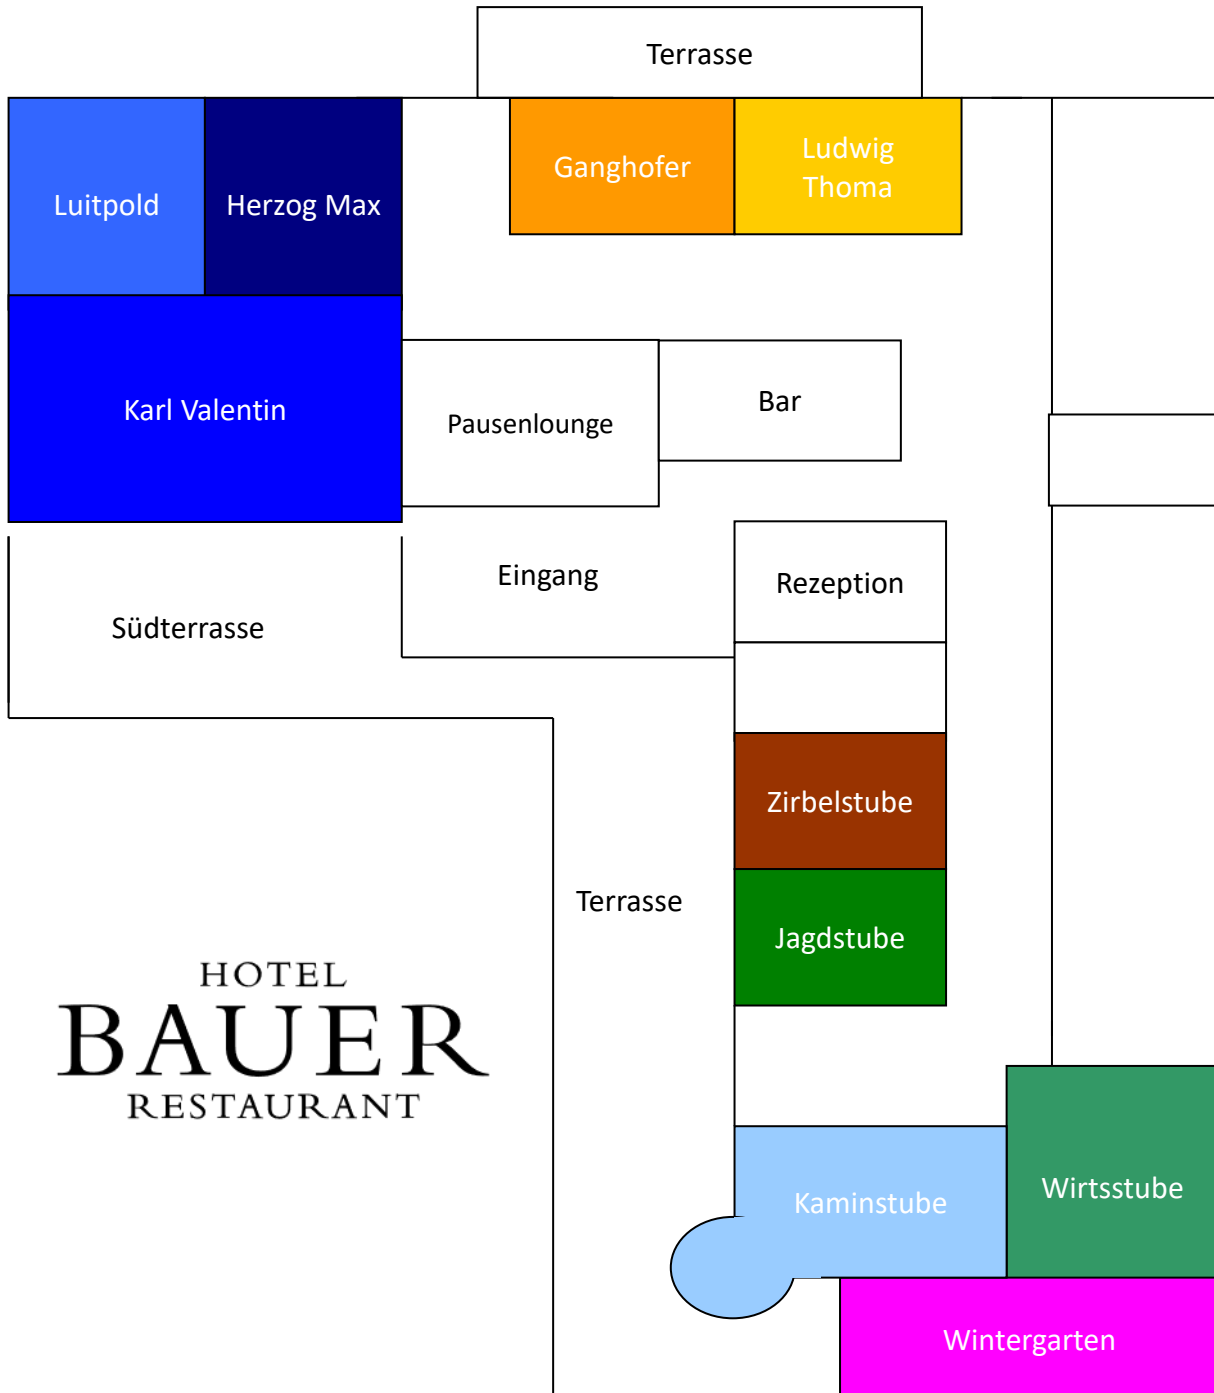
Terrasse

Luitpold

Herzog Max

Ganghofer

Ludwig Thoma

Karl Valentin

Pausenlounge

Bar

Eingang

Rezeption

Südterrasse

Zirbelstube

Terrasse

Jagdstube

HOTEL
BAUER
RESTAURANT

Kaminstube

Wirtsstube

Wintergarten